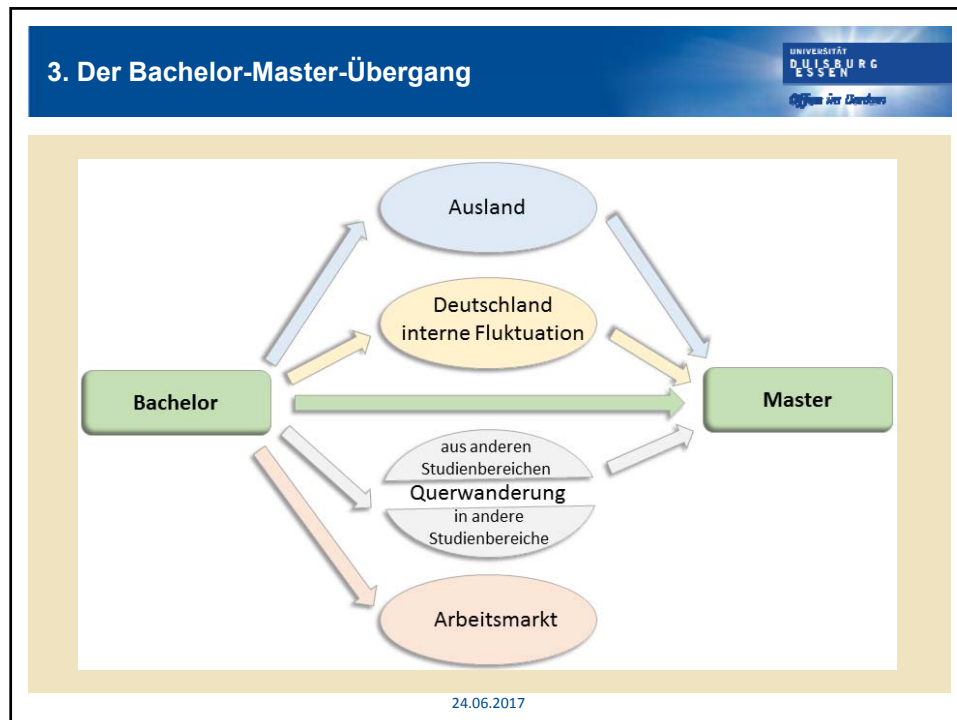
3. Der Bachelor-Master-Übergang

UNIVERSITÄT
DUISBURG
ESSEN
Offen im Denken

Ausland

Deutschland interne Fluktuation

Bachelor

Master

aus anderen Studienbereichen

Querwanderung

in andere Studienbereiche

Arbeitsmarkt

24.06.2017